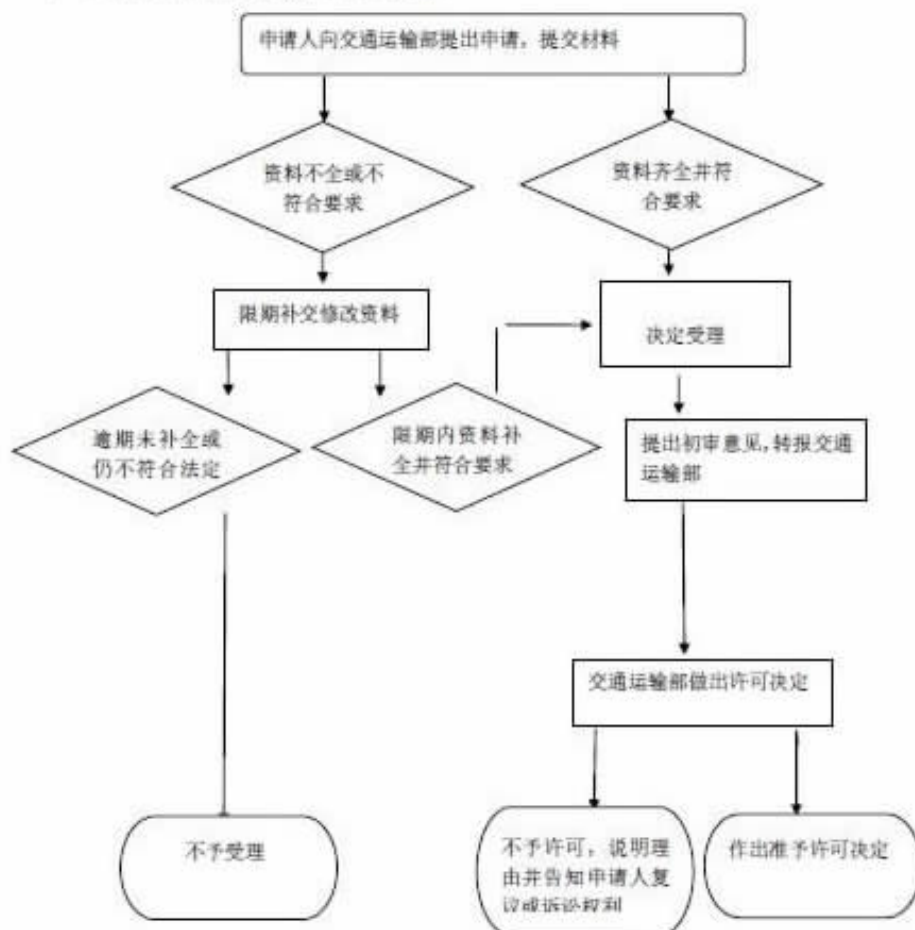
申请人向交通运输部提出申请，提交材料

资料不全或不符合要求

资料齐全并符合要求

限期补交修改资料

决定受理

逾期未补全或仍不符合法定

限期内资料补全并符合要求

提出初审意见，转报交通运输部

交通运输部做出许可决定

不予受理

不予许可，说明理由并告知申请人复议或诉讼权利

作出准予许可决定